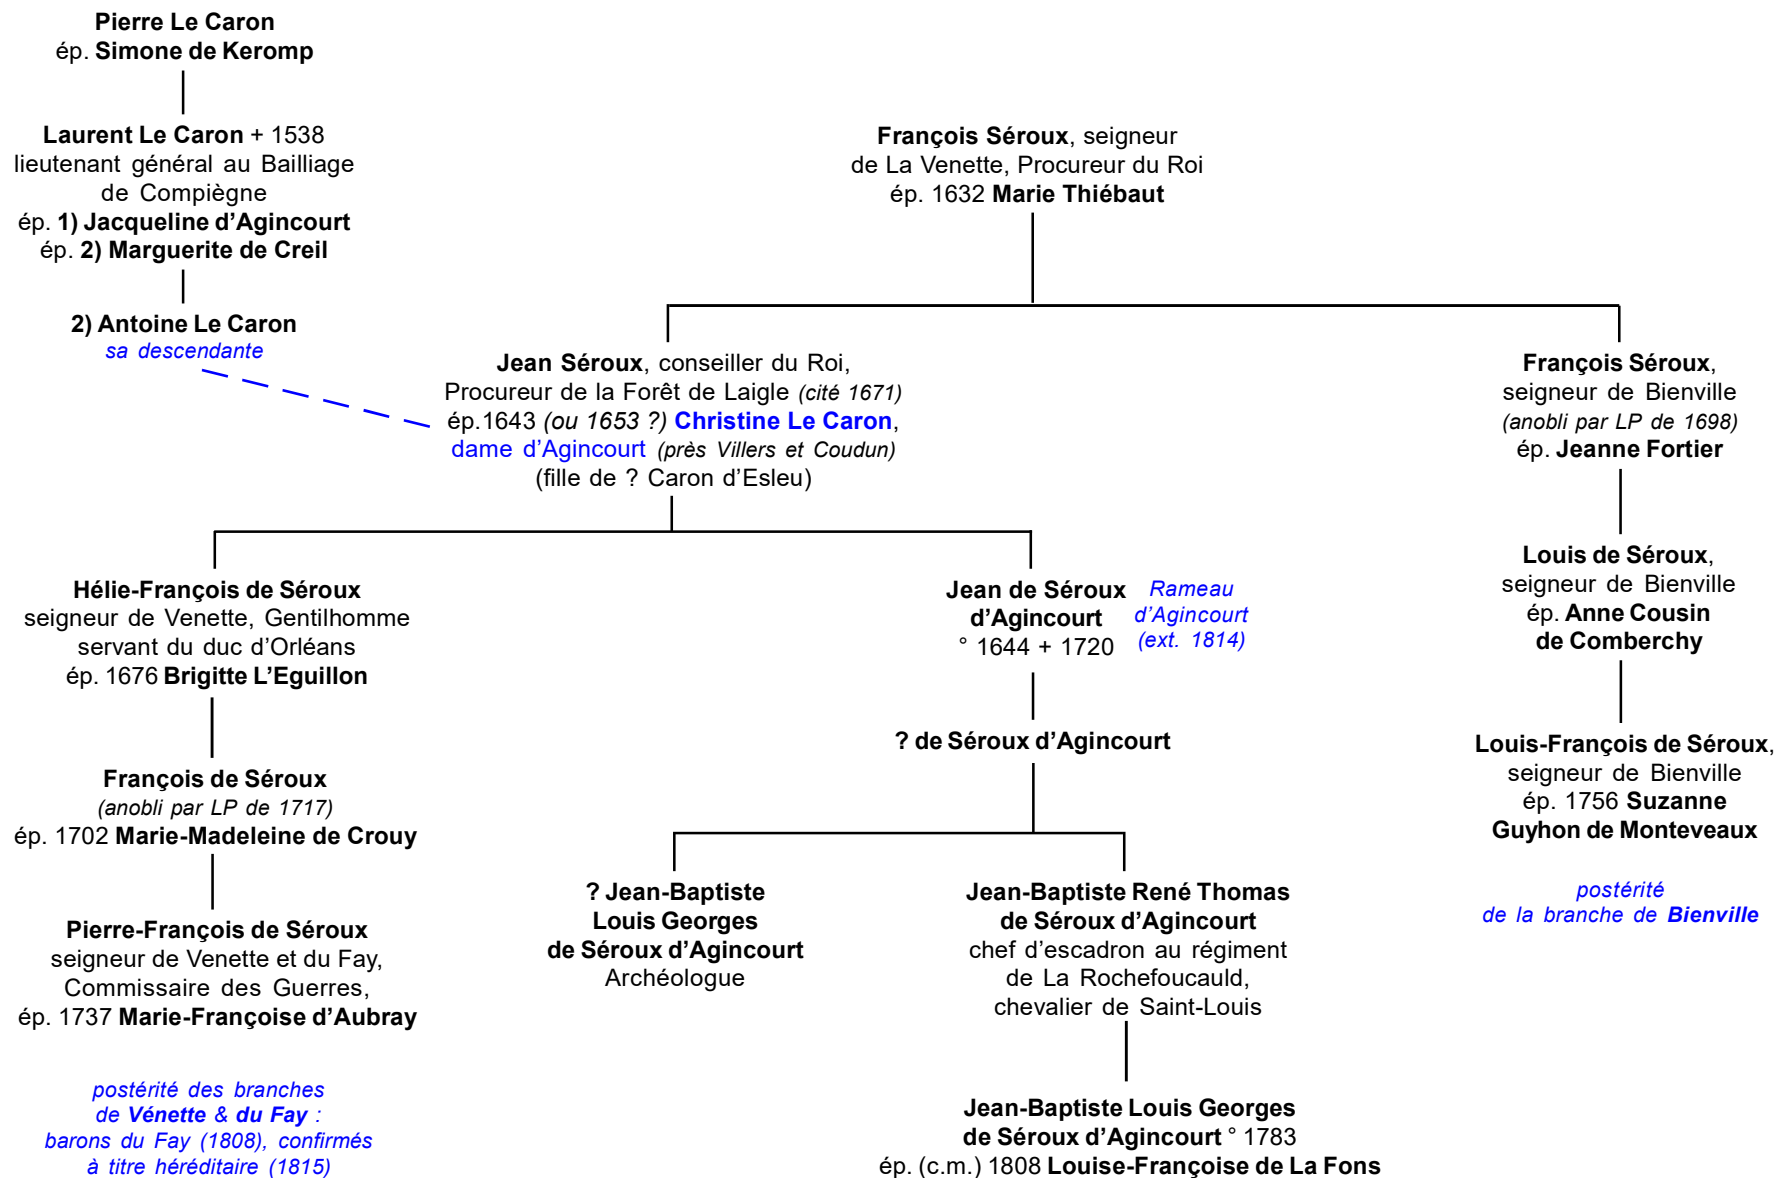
Pierre Le Caron
ép. Simone de Keromp

Laurent Le Caron + 1538
lieutenant général au Bailliage de Compiègne
ép. 1) Jacqueline d'Agincourt
ép. 2) Marguerite de Creil

2) Antoine Le Caron
sa descendante

François Séroux, seigneur de La Venette, Procureur du Roi
ép. 1632 Marie Thiébaut

Jean Séroux, conseiller du Roi, Procureur de la Forêt de Laigle (cité 1671)
ép.1643 (ou 1653 ?) Christine Le Caron, dame d'Agincourt (près Villers et Coudun)
(fille de ? Caron d'Esleu)

François Séroux, seigneur de Bienville
(anobli par LP de 1698)
ép. Jeanne Fortier

Louis de Séroux, seigneur de Bienville
ép. Anne Cousin de Comberchy

Louis-François de Séroux, seigneur de Bienville
ép. 1756 Suzanne Guyhon de Monteveaux

postérité de la branche de Bienville

Hélie-François de Séroux
seigneur de Venette, Gentilhomme servant du duc d'Orléans
ép. 1676 Brigitte L'Eguillon

François de Séroux
(anobli par LP de 1717)
ép. 1702 Marie-Madeleine de Crouy

Pierre-François de Séroux
seigneur de Venette et du Fay, Commissaire des Guerres,
ép. 1737 Marie-Françoise d'Aubray

postérité des branches de Vénette & du Fay : barons du Fay (1808), confirmés à titre héréditaire (1815)

Jean de Séroux d'Agincourt
° 1644 + 1720

Rameau d'Agincourt (ext. 1814)

? de Séroux d'Agincourt

? Jean-Baptiste Louis Georges de Séroux d'Agincourt
Archéologue

Jean-Baptiste René Thomas de Séroux d'Agincourt
chef d'escadron au régiment de La Rochefoucauld, chevalier de Saint-Louis

Jean-Baptiste Louis Georges de Séroux d'Agincourt ° 1783
ép. (c.m.) 1808 Louise-Françoise de La Fons